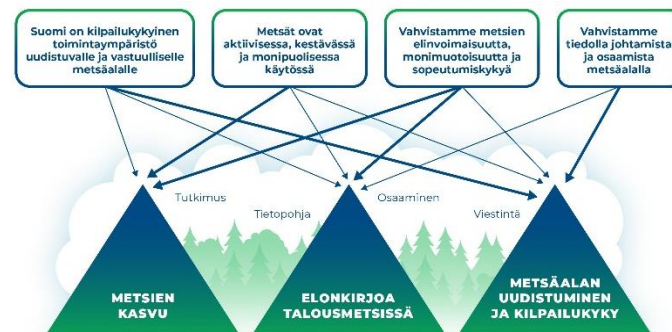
Suomi on kilpailukykyinen toimintaympäristö uudistuvalle ja vastuulliselle metsäalalle

Metsät ovat aktiivisessa, kestävässä ja monipuolisessa käytössä

Vahvistamme metsien elinvoimaisuutta, monimuotoisuutta ja sopeutumiskykyä

Vahvistamme tiedolla johtamista ja osaamista metsäalalla

Tutkimus

Tietopohja

Osaaminen

Viestintä

METSIEN KASVU

ELONKIRJOA TALOUSMETSISSÄ

METSÄALAN UUDISTUMINEN JA KILPAILUKYKY